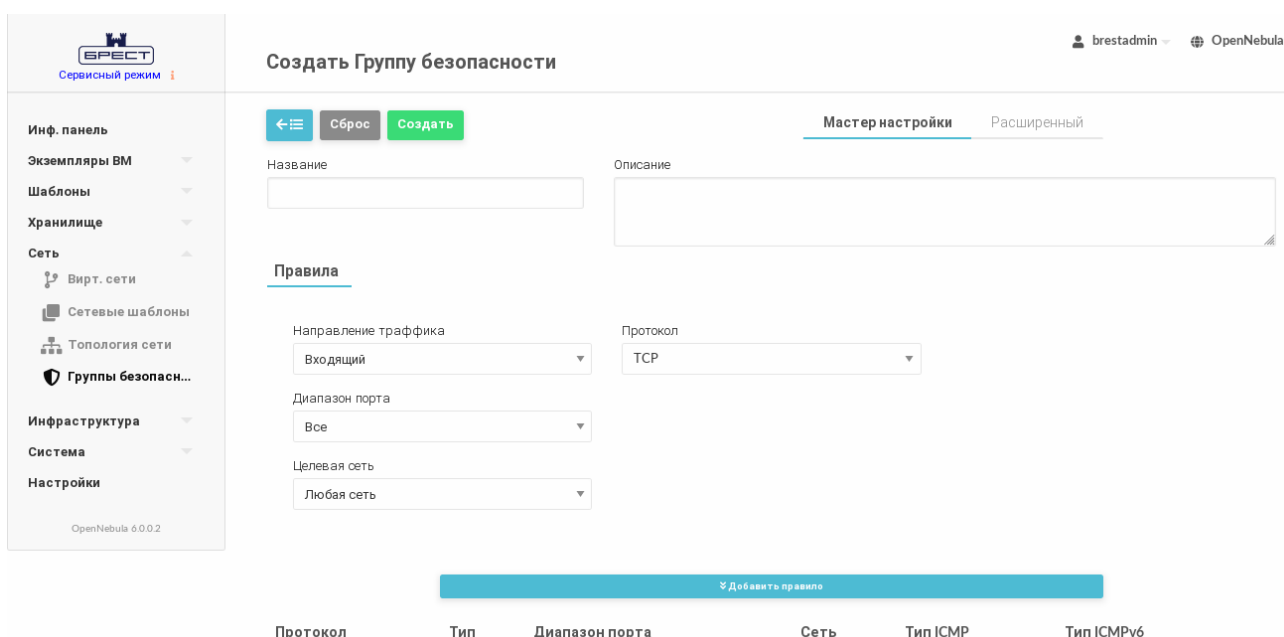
БРЕСТ
Сервисный режим

Инф. панель
Экземпляры ВМ
Шаблоны
Хранилище
Сеть
Вирт. сети
Сетевые шаблоны
Топология сети
Группы безопасн...
Инфраструктура
Система
Настройки

OpenNebula 6.0.0.2

Создать Группу безопасности

brestadmin
OpenNebula

Сброс
Создать

Мастер настройки
Расширенный

Название

Описание

Правила

Направление траффика
Входящий

Протокол
TCP

Диапазон порта
Все

Целевая сеть
Любая сеть

Добавить правило

| Протокол | Тип | Диапазон порта | Сеть | Тип ICMP | Тип ICMPv6 |
|---|---|---|---|---|---|